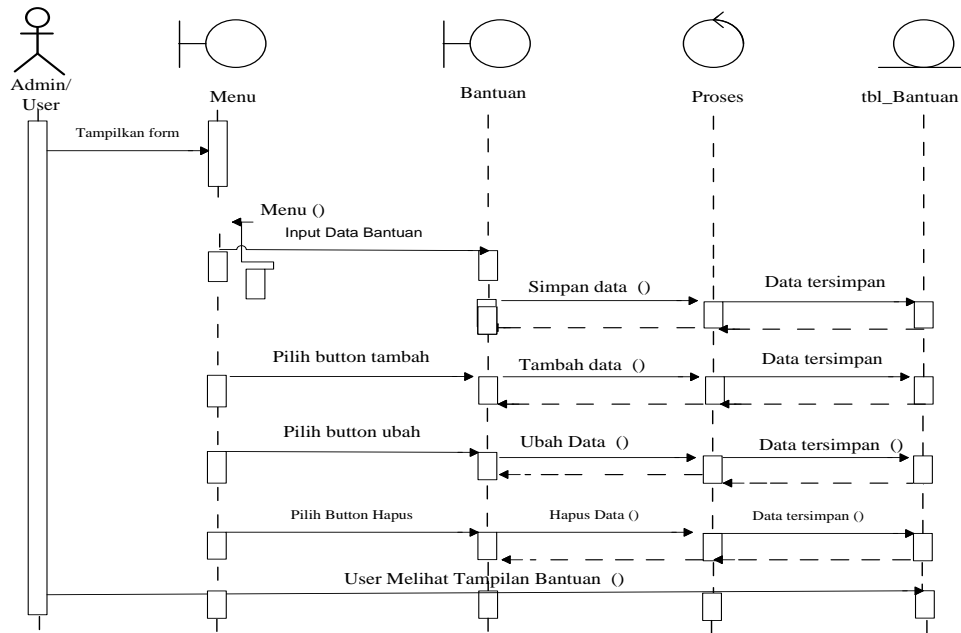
Admin/
User

Menu

Bantuan

Proses

tbl_Bantuan

Tampilkan form

Menu ()

Input Data Bantuan

Simpan data ()

Data tersimpan

Pilih button tambah

Tambah data ()

Data tersimpan

Pilih button ubah

Ubah Data ()

Data tersimpan ()

Pilih Button Hapus

Hapus Data ()

Data tersimpan ()

User Melihat Tampilan Bantuan ()